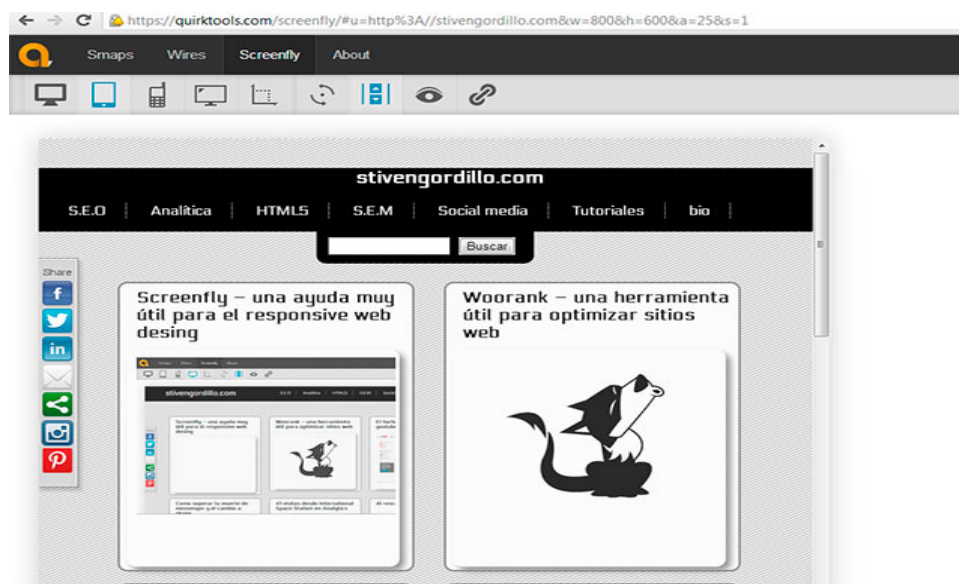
https://quirktools.com/screenfly/#u=http%3A//stivengordillo.com&w=800&h=600&a=25&s=1

Smaps Wires Screenfly About

stivengordillo.com

S.E.O | Analítica | HTML5 | S.E.M | Social media | Tutoriales | bio

Buscar

Share

Screenfly – una ayuda muy útil para el responsive web desing

Woorank – una herramienta útil para optimizar sitios web